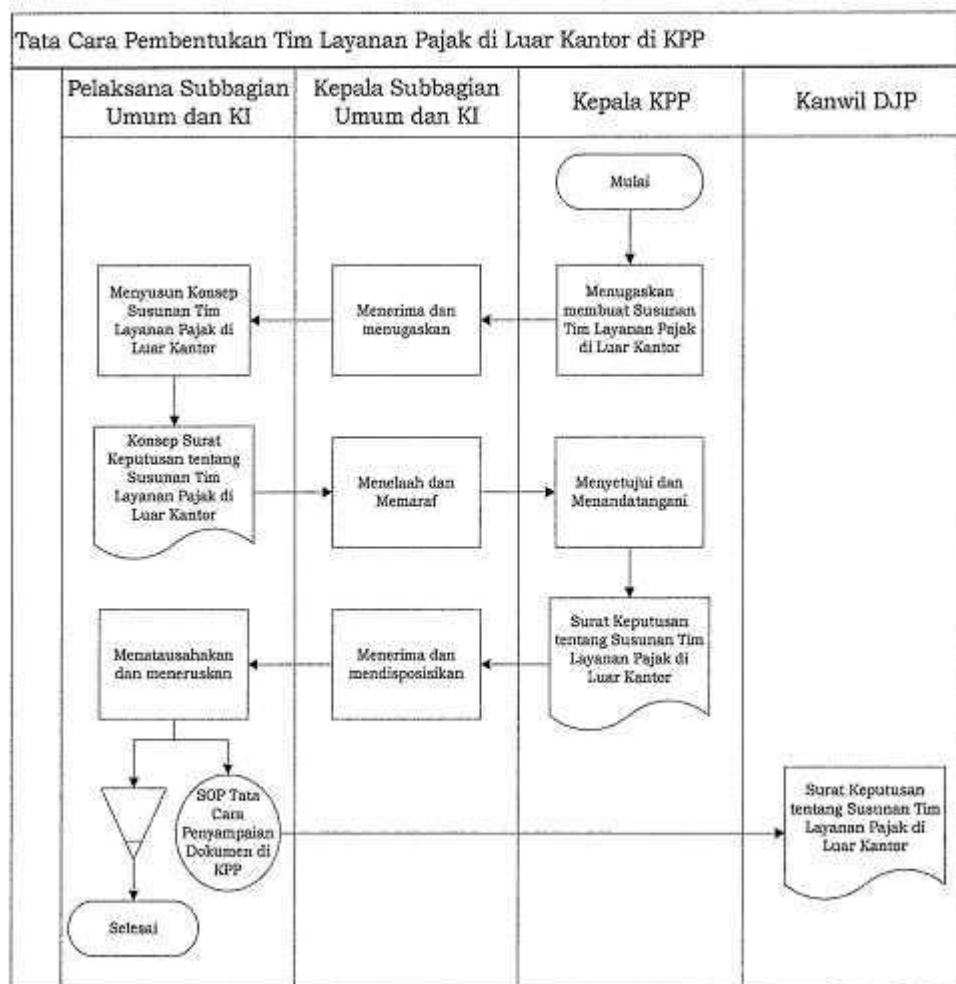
Tata Cara Pembentukan Tim Layanan Pajak di Luar Kantor di KPP

| Pelaksana Subbagian Umum dan KI | Kepala Subbagian Umum dan KI | Kepala KPP | Kanwil DJP |
|---|---|---|---|

Mulai

Menugaskan membuat Susunan Tim Layanan Pajak di Luar Kantor

Menerima dan menugaskan

Menyusun Konsep Susunan Tim Layanan Pajak di Luar Kantor

Konsep Surat Keputusan tentang Susunan Tim Layanan Pajak di Luar Kantor

Menelaah dan Memaraf

Menyetujui dan Menandatangani

Surat Keputusan tentang Susunan Tim Layanan Pajak di Luar Kantor

Menerima dan mendisposisikan

Menatausahakan dan meneruskan

SOP Tata Cara Penyampaian Dokumen di KPP

Surat Keputusan tentang Susunan Tim Layanan Pajak di Luar Kantor

Selesai